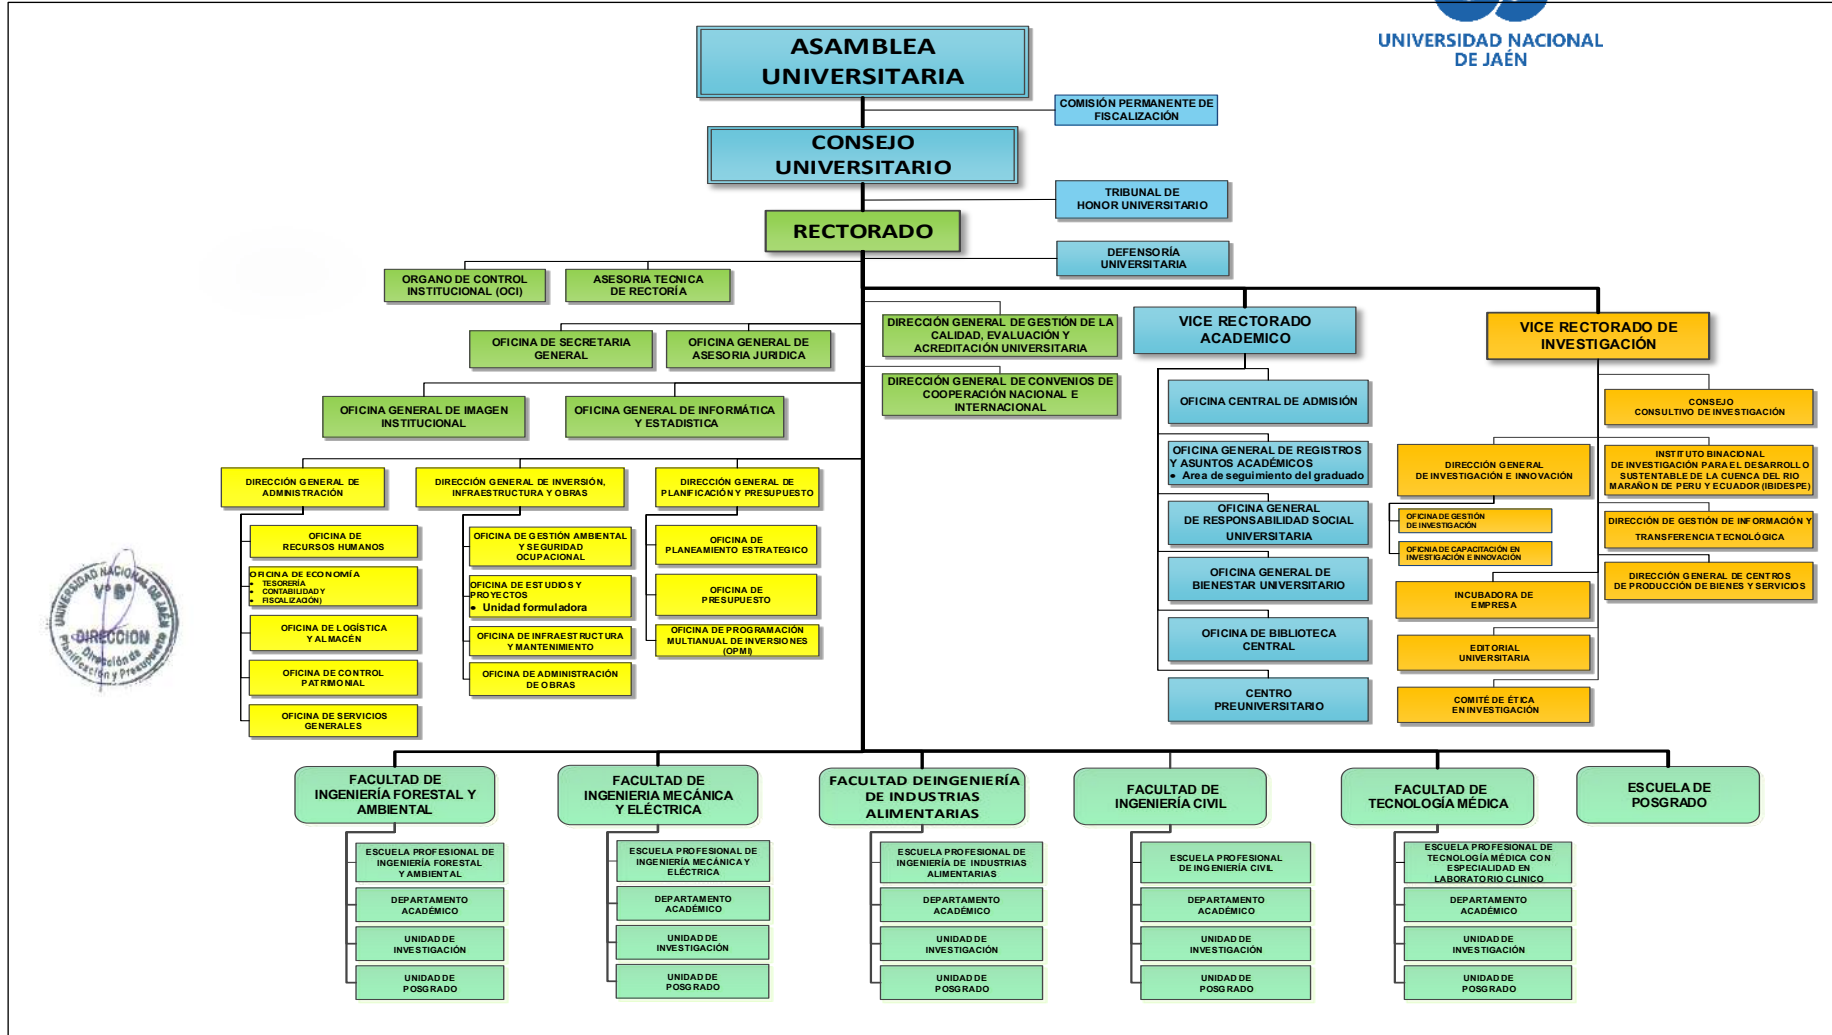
UNIVERSIDAD NACIONAL DE JAÉN

ASAMBLEA UNIVERSITARIA

COMISIÓN PERMANENTE DE FISCALIZACIÓN

CONSEJO UNIVERSITARIO

TRIBUNAL DE HONOR UNIVERSITARIO

RECTORADO

DEFENSORÍA UNIVERSITARIA

ORGANO DE CONTROL INSTITUCIONAL (OCI)

ASESORIA TECNICA DE RECTORÍA

OFICINA DE SECRETARIA GENERAL

OFICINA GENERAL DE ASESORIA JURIDICA

OFICINA GENERAL DE IMAGEN INSTITUCIONAL

OFICINA GENERAL DE INFORMÁTICA Y ESTADISTICA

DIRECCIÓN GENERAL DE GESTIÓN DE LA CALIDAD, EVALUACIÓN Y ACREDITACIÓN UNIVERSITARIA

DIRECCIÓN GENERAL DE CONVENIOS DE COOPERACIÓN NACIONAL E INTERNACIONAL

VICE RECTORADO ACADEMICO

VICE RECTORADO DE INVESTIGACIÓN

DIRECCIÓN GENERAL DE ADMINISTRACIÓN

DIRECCIÓN GENERAL DE INVERSIÓN, INFRAESTRUCTURA Y OBRAS

DIRECCIÓN GENERAL DE PLANIFICACIÓN Y PRESUPUESTO

OFICINA DE RECURSOS HUMANOS

OFICINA DE ECONOMÍA
• TESORERÍA
• CONTABILIDAD Y FISCALIZACIÓN

OFICINA DE LOGÍSTICA Y ALMACÉN

OFICINA DE CONTROL PATRIMONIAL

OFICINA DE SERVICIOS GENERALES

OFICINA DE GESTIÓN AMBIENTAL Y SEGURIDAD OCUPACIONAL

OFICINA DE ESTUDIOS Y PROYECTOS
• Unidad formuladora

OFICINA DE INFRAESTRUCTURA Y MANTENIMIENTO

OFICINA DE ADMINISTRACIÓN DE OBRAS

OFICINA DE PLANEAMIENTO ESTRATEGICO

OFICINA DE PRESUPUESTO

OFICINA DE PROGRAMACIÓN MULTIANUAL DE INVERSIONES (OPMI)

OFICINA CENTRAL DE ADMISIÓN

OFICINA GENERAL DE REGISTROS Y ASUNTOS ACADÉMICOS
• Area de seguimiento del graduado

OFICINA GENERAL DE RESPONSABILIDAD SOCIAL UNIVERSITARIA

OFICINA GENERAL DE BIENESTAR UNIVERSITARIO

OFICINA DE BIBLIOTECA CENTRAL

CENTRO PREUNIVERSITARIO

CONSEJO CONSULTIVO DE INVESTIGACIÓN

DIRECCIÓN GENERAL DE INVESTIGACIÓN E INNOVACIÓN

INSTITUTO BINACIONAL DE INVESTIGACIÓN PARA EL DESARROLLO SUSTENTABLE DE LA CUENCA DEL RIO MARAÑON DE PERU Y ECUADOR (IBIDESPE)

OFICINA DE GESTIÓN DE INVESTIGACIÓN

OFICINA DE CAPACITACIÓN EN INVESTIGACIÓN E INNOVACIÓN

DIRECCIÓN DE GESTIÓN DE INFORMACIÓN Y TRANSFERENCIA TECNOLÓGICA

INCUBADORA DE EMPRESA

DIRECCIÓN GENERAL DE CENTROS DE PRODUCCIÓN DE BIENES Y SERVICIOS

EDITORIAL UNIVERSITARIA

COMITÉ DE ÉTICA EN INVESTIGACIÓN

UNIVERSIDAD NACIONAL DE JAÉN V° B° DIRECCIÓN Dirección de Planificación y Presupuesto

FACULTAD DE INGENIERÍA FORESTAL Y AMBIENTAL

FACULTAD DE INGENIERÍA MECÁNICA Y ELÉCTRICA

FACULTAD DE INGENIERÍA DE INDUSTRIAS ALIMENTARIAS

FACULTAD DE INGENIERÍA CIVIL

FACULTAD DE TECNOLOGÍA MÉDICA

ESCUELA DE POSGRADO

ESCUELA PROFESIONAL DE INGENIERÍA FORESTAL Y AMBIENTAL

DEPARTAMENTO ACADÉMICO

UNIDAD DE INVESTIGACIÓN

UNIDAD DE POSGRADO

ESCUELA PROFESIONAL DE INGENIERÍA MECÁNICA Y ELÉCTRICA

DEPARTAMENTO ACADÉMICO

UNIDAD DE INVESTIGACIÓN

UNIDAD DE POSGRADO

ESCUELA PROFESIONAL DE INGENIERÍA DE INDUSTRIAS ALIMENTARIAS

DEPARTAMENTO ACADÉMICO

UNIDAD DE INVESTIGACIÓN

UNIDAD DE POSGRADO

ESCUELA PROFESIONAL DE INGENIERÍA CIVIL

DEPARTAMENTO ACADÉMICO

UNIDAD DE INVESTIGACIÓN

UNIDAD DE POSGRADO

ESCUELA PROFESIONAL DE TECNOLOGÍA MÉDICA CON ESPECIALIDAD EN LABORATORIO CLINICO

DEPARTAMENTO ACADÉMICO

UNIDAD DE INVESTIGACIÓN

UNIDAD DE POSGRADO